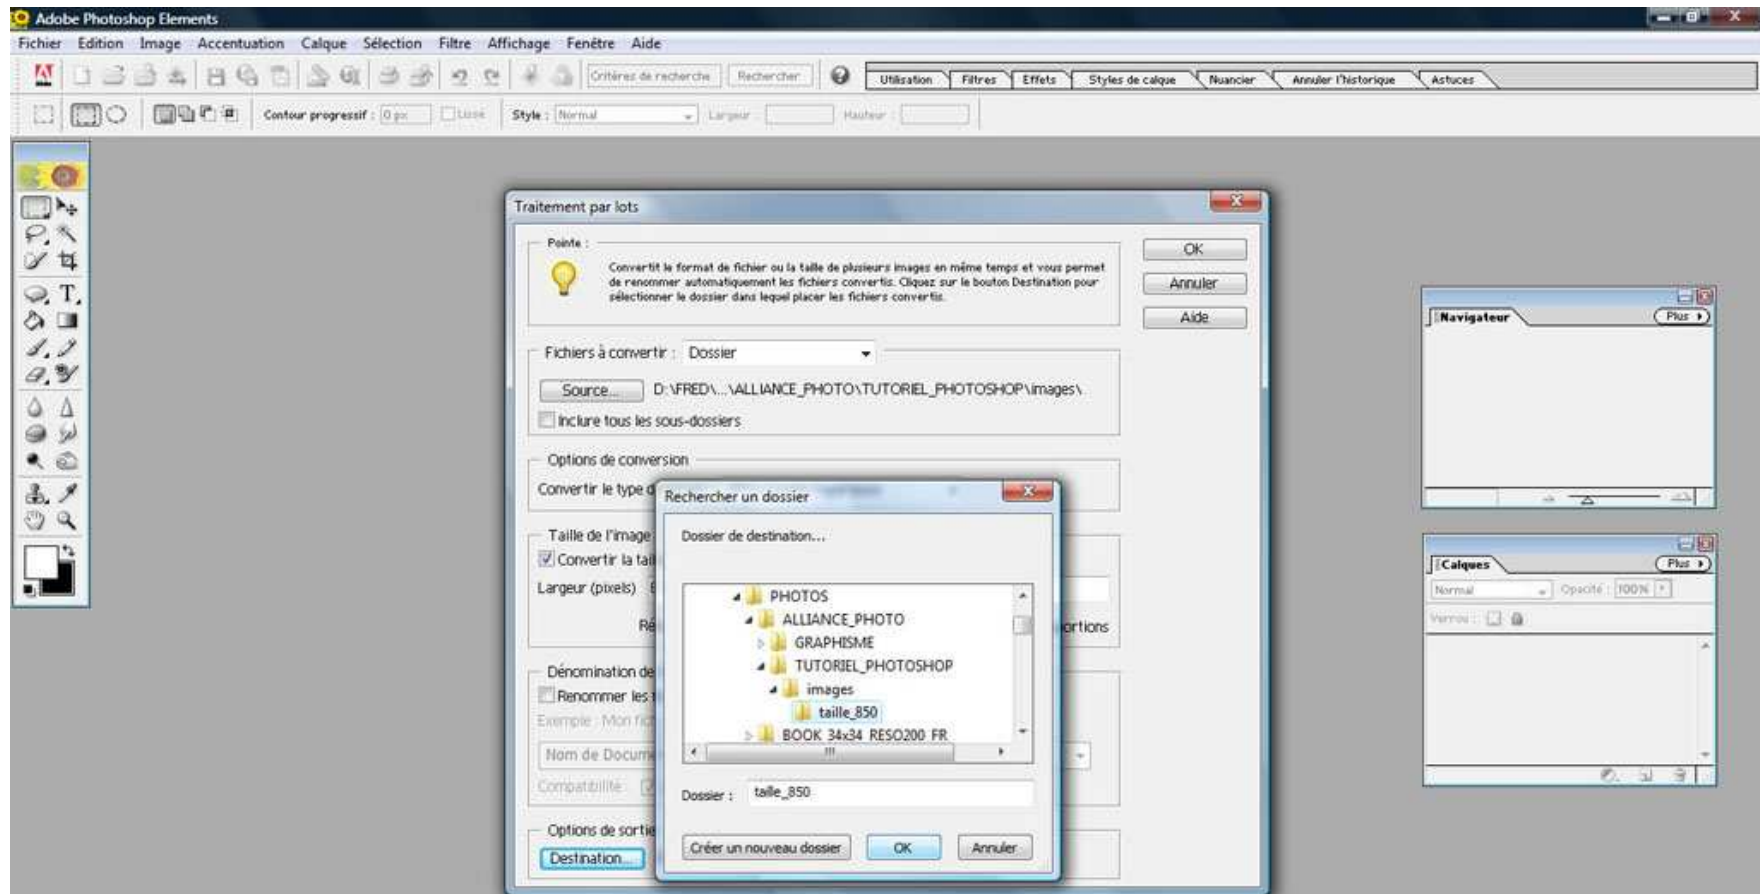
Adobe Photoshop Elements

Fichier Edition Image Accentuation Calque Sélection Filtre Affichage Fenêtre Aide

Critères de recherche Rechercher

Utilisation Filtres Effets Styles de calque Nuancier Annuler l'historique Astuces

Contour progressif : 0 px Lissé Style : Normal Largeur : Hauteur :

Traitement par lots

Pointe :

Convertit le format de fichier ou la taille de plusieurs images en même temps et vous permet de renommer automatiquement les fichiers convertis. Cliquez sur le bouton Destination pour sélectionner le dossier dans lequel placer les fichiers convertis.

OK
Annuler
Aide

Fichiers à convertir : Dossier

Source... D:\FRED\...\ALLIANCE_PHOTO\TUTORIEL_PHOTOSHOP\images\

Inclure tous les sous-dossiers

Options de conversion

Convertir le type d

Taille de l'image

Convertir la tai

Largeur (pixels)

Ré

ortions

Dénomination de

Renommer les

Exemple : Mon fi

Nom de Docum

Compatibilité

Options de sortie

Destination...

Rechercher un dossier

Dossier de destination...

PHOTOS
ALLIANCE_PHOTO
GRAPHISME
TUTORIEL_PHOTOSHOP
images
taille_850
BOOK 34x34 RESO200 FR

Dossier : taille_850

Créer un nouveau dossier OK Annuler

Navigateur Plus

Calques Plus

Normal Opacité : 100%

Verrou :